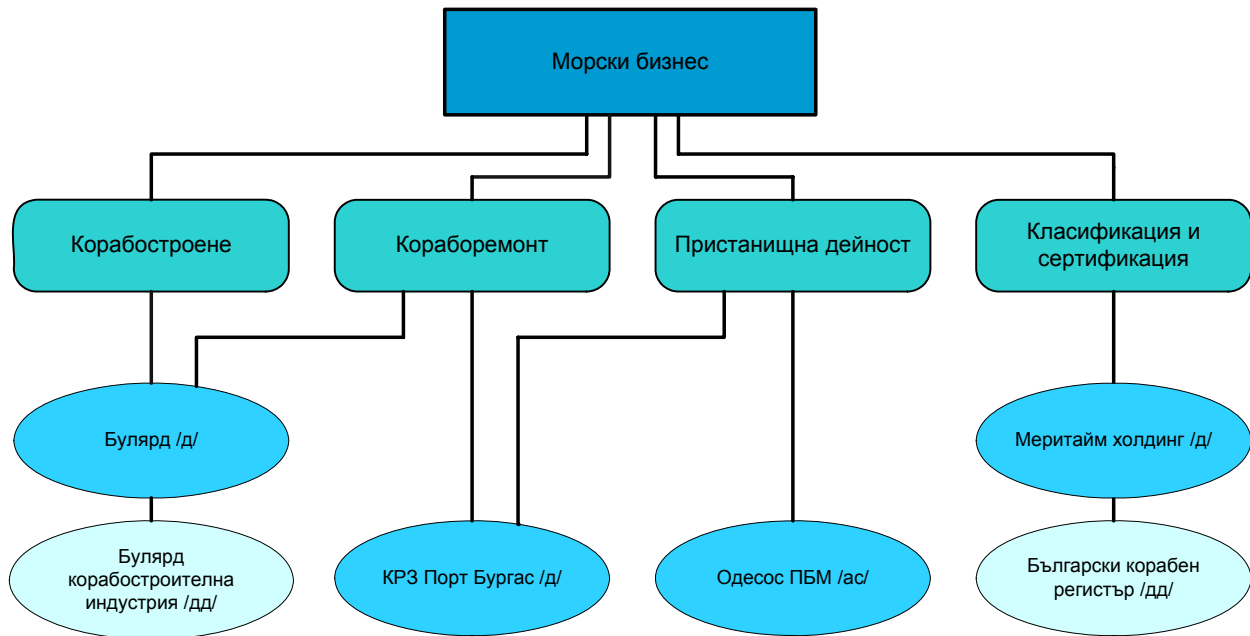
Морски бизнес

Корабостроене

Кораборемонт

Пристанищна дейност

Класификация и сертификация

Булярд /д/

Меритайм холдинг /д/

Булярд корабостроителна индустрия /дд/

КРЗ Порт Бургас /д/

Одесос ПБМ /ас/

Български корабен регистър /дд/